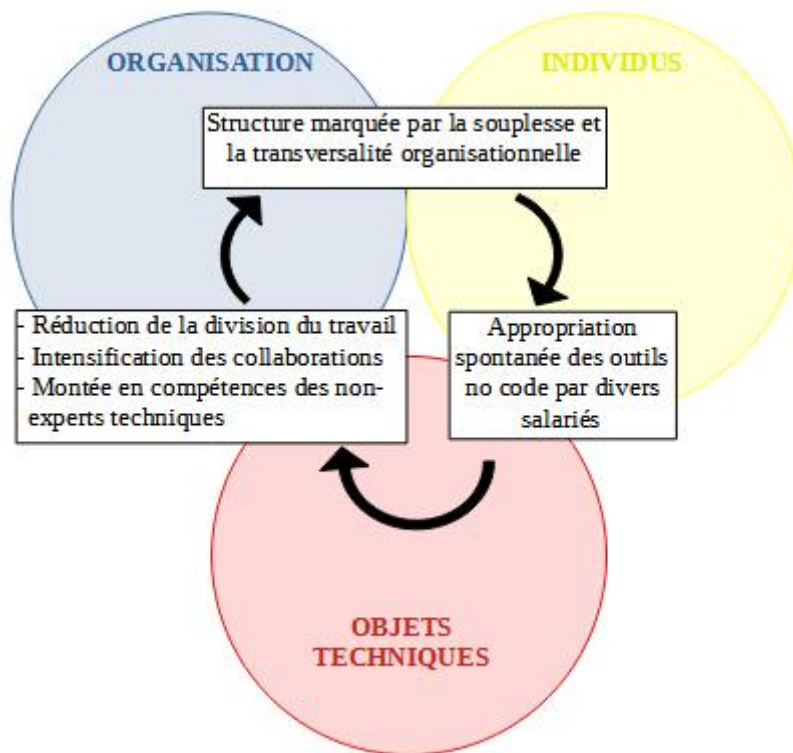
ORGANISATION

INDIVIDUS

Structure marquée par la souplesse et la transversalité organisationnelle

Appropriation spontanée des outils no code par divers salariés

- Réduction de la division du travail
- Intensification des collaborations
- Montée en compétences des non-experts techniques

OBJETS TECHNIQUES